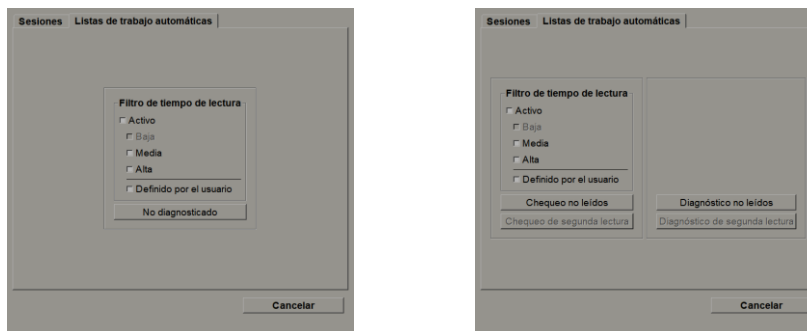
Sesiones Listas de trabajo automáticas

Filtro de tiempo de lectura
Activo
Baja
Media
Alta
Definido por el usuario

No diagnosticado

Cancelar

Sesiones Listas de trabajo automáticas

Filtro de tiempo de lectura
Activo
Baja
Media
Alta
Definido por el usuario

Chequeo no leídos
Chequeo de segunda lectura

Diagnóstico no leídos
Diagnóstico de segunda lectura

Cancelar